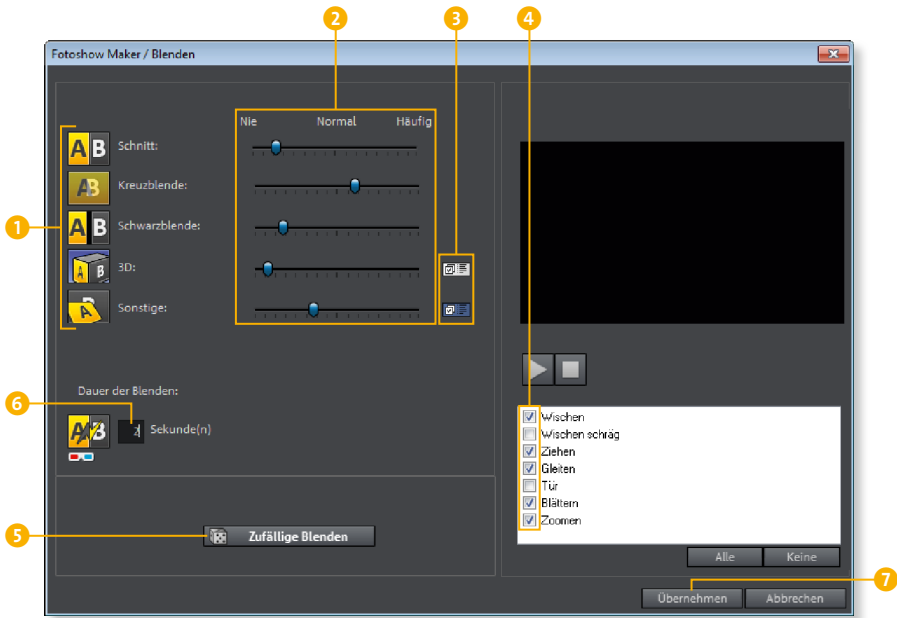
2
3
4
Fotoshow Maker / Blenden
Nie
Normal
Häufig
AB Schnitt:
AB Kreuzblende:
1
AB Schwarzblende:
A B 3D:
A Sonstige:
Dauer der Blenden:
6
Sekunde(n)
Wischen
Wischen schräg
Ziehen
Gleiten
Tür
Blättern
Zoomen
5
Zufällige Blenden
Alle
Keine
7
Übernehmen
Abbrechen